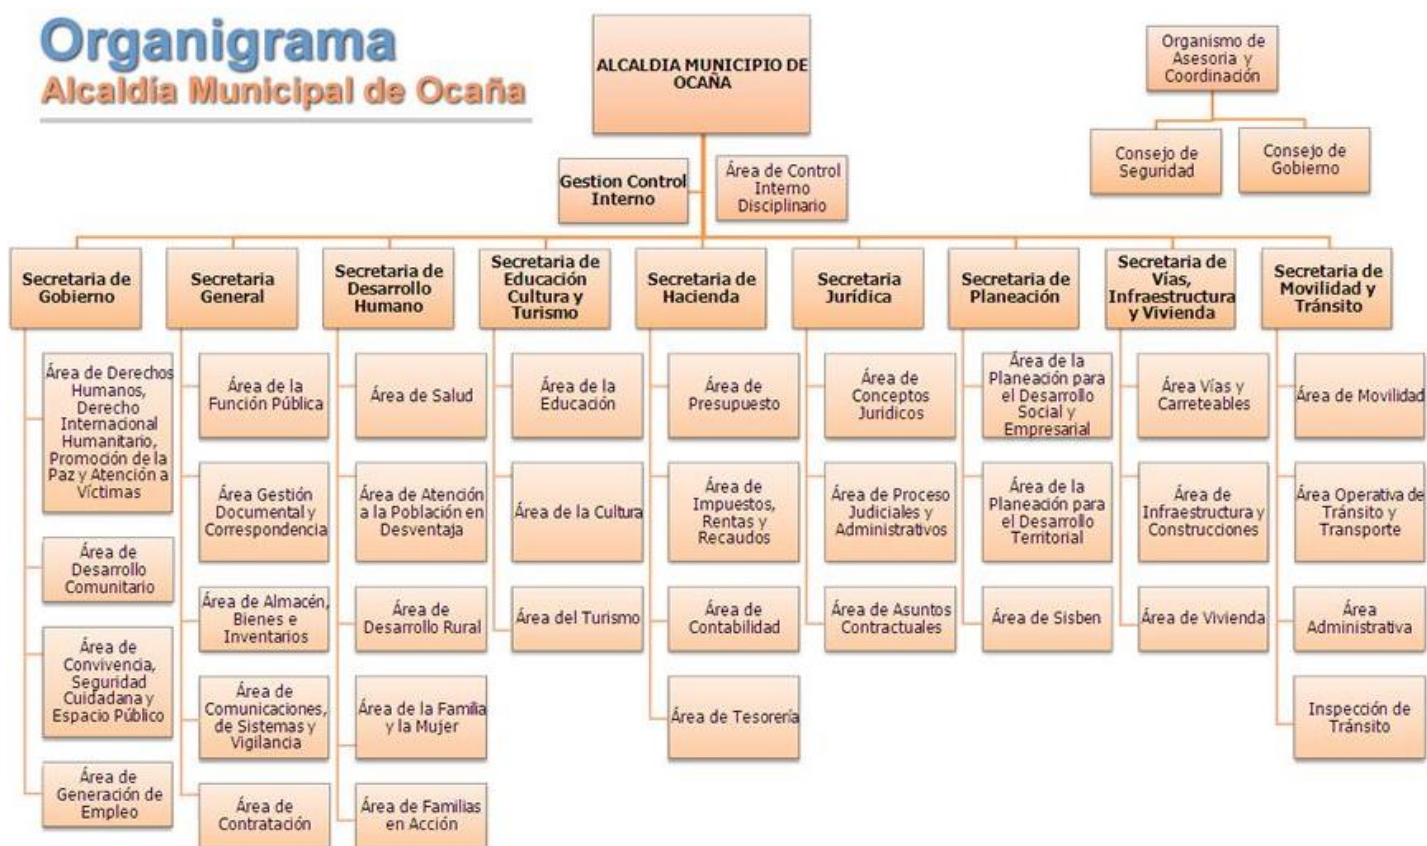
Organigrama
Alcaldía Municipal de Ocaña

ALCALDIA MUNICIPIO DE OCAÑA

Organismo de Asesoria y Coordinación

Consejo de Seguridad

Consejo de Gobierno

Gestion Control Interno

Área de Control Interno Disciplinario

Secretaria de Gobierno

Área de Derechos Humanos, Derecho Internacional Humanitario, Promoción de la Paz y Atención a Víctimas

Área de Desarrollo Comunitario

Área de Convivencia, Seguridad Cuidadana y Espacio Público

Área de Generación de Empleo

Secretaria General

Área de la Función Pública

Área Gestión Documental y Correspondencia

Área de Almacén, Bienes e Inventarios

Área de Comunicaciones, de Sistemas y Vigilancia

Área de Contratación

Secretaria de Desarrollo Humano

Área de Salud

Área de Atención a la Población en Desventaja

Área de Desarrollo Rural

Área de la Familia y la Mujer

Área de Familias en Acción

Secretaria de Educación Cultura y Turismo

Área de la Educación

Área de la Cultura

Área del Turismo

Secretaria de Hacienda

Área de Presupuesto

Área de Impuestos, Rentas y Recaudos

Área de Contabilidad

Área de Tesorería

Secretaria Jurídica

Área de Conceptos Jurídicos

Área de Proceso Judiciales y Administrativos

Área de Asuntos Contractuales

Secretaria de Planeación

Área de la Planeación para el Desarrollo Social y Empresarial

Área de la Planeación para el Desarrollo Territorial

Área de Sisben

Secretaria de Vías, Infraestructura y Vivienda

Área Vías y Carreteables

Área de Infraestructura y Construcciones

Área de Vivienda

Secretaria de Movilidad y Tránsito

Área de Movilidad

Área Operativa de Tránsito y Transporte

Área Administrativa

Inspección de Tránsito